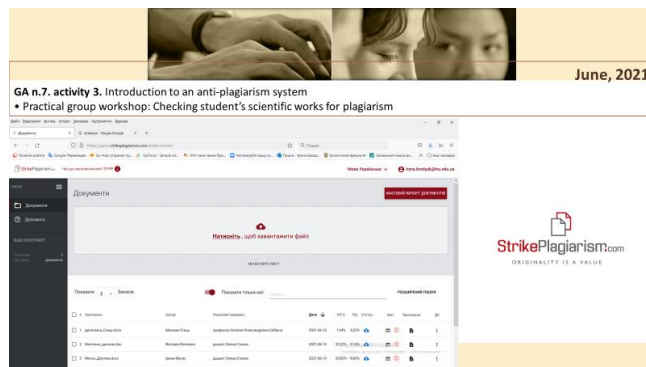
June, 2021

GA n.7. activity 3. Introduction to an anti-plagiarism system

• Practical group workshop: Checking student's scientific works for plagiarism

StrikePlagiarism

Мова Українська

iryna.kozlyuk@nu.edu.ua

Документи

Допомога

ВАШ КОНТРАКТ

Документи

МАСОВИЙ ІМПОРТ ДОКУМЕНТІВ

Натисніть, щоб завантажити файл

Показати 3 Записів

Показати тільки мої

РОЗШИРЕНИЙ ПОШУК

Заголовок

Автор

Дата

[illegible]

StrikePlagiarism.com

ORIGINALITY IS A VALUE